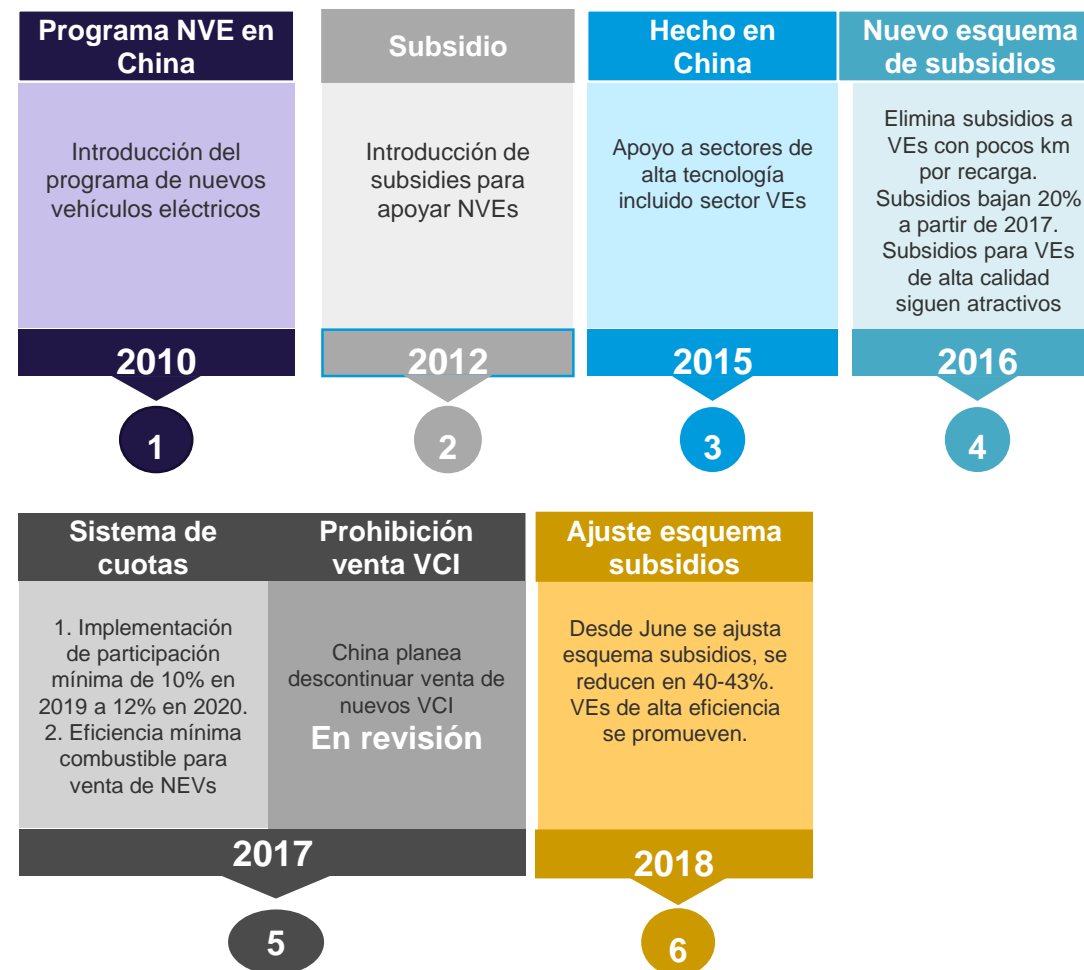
Programa NVE en China

Introducción del programa de nuevos vehículos eléctricos

2010

1

Subsidio

Introducción de subsidies para apoyar NVEs

2012

2

Hecho en China

Apoyo a sectores de alta tecnología incluido sector VEs

2015

3

Nuevo esquema de subsidios

Elimina subsidios a VEs con pocos km por recarga. Subsidios bajan 20% a partir de 2017. Subsidios para VEs de alta calidad siguen atractivos

2016

4

Sistema de cuotas

1. Implementación de participación mínima de 10% en 2019 a 12% en 2020.
2. Eficiencia mínima combustible para venta de NEVs

Prohibición venta VCI

China planea descontinuar venta de nuevos VCI
En revisión

2017

5

Ajuste esquema subsidios

Desde June se ajusta esquema subsidios, se reducen en 40-43%. VEs de alta eficiencia se promueven.

2018

6